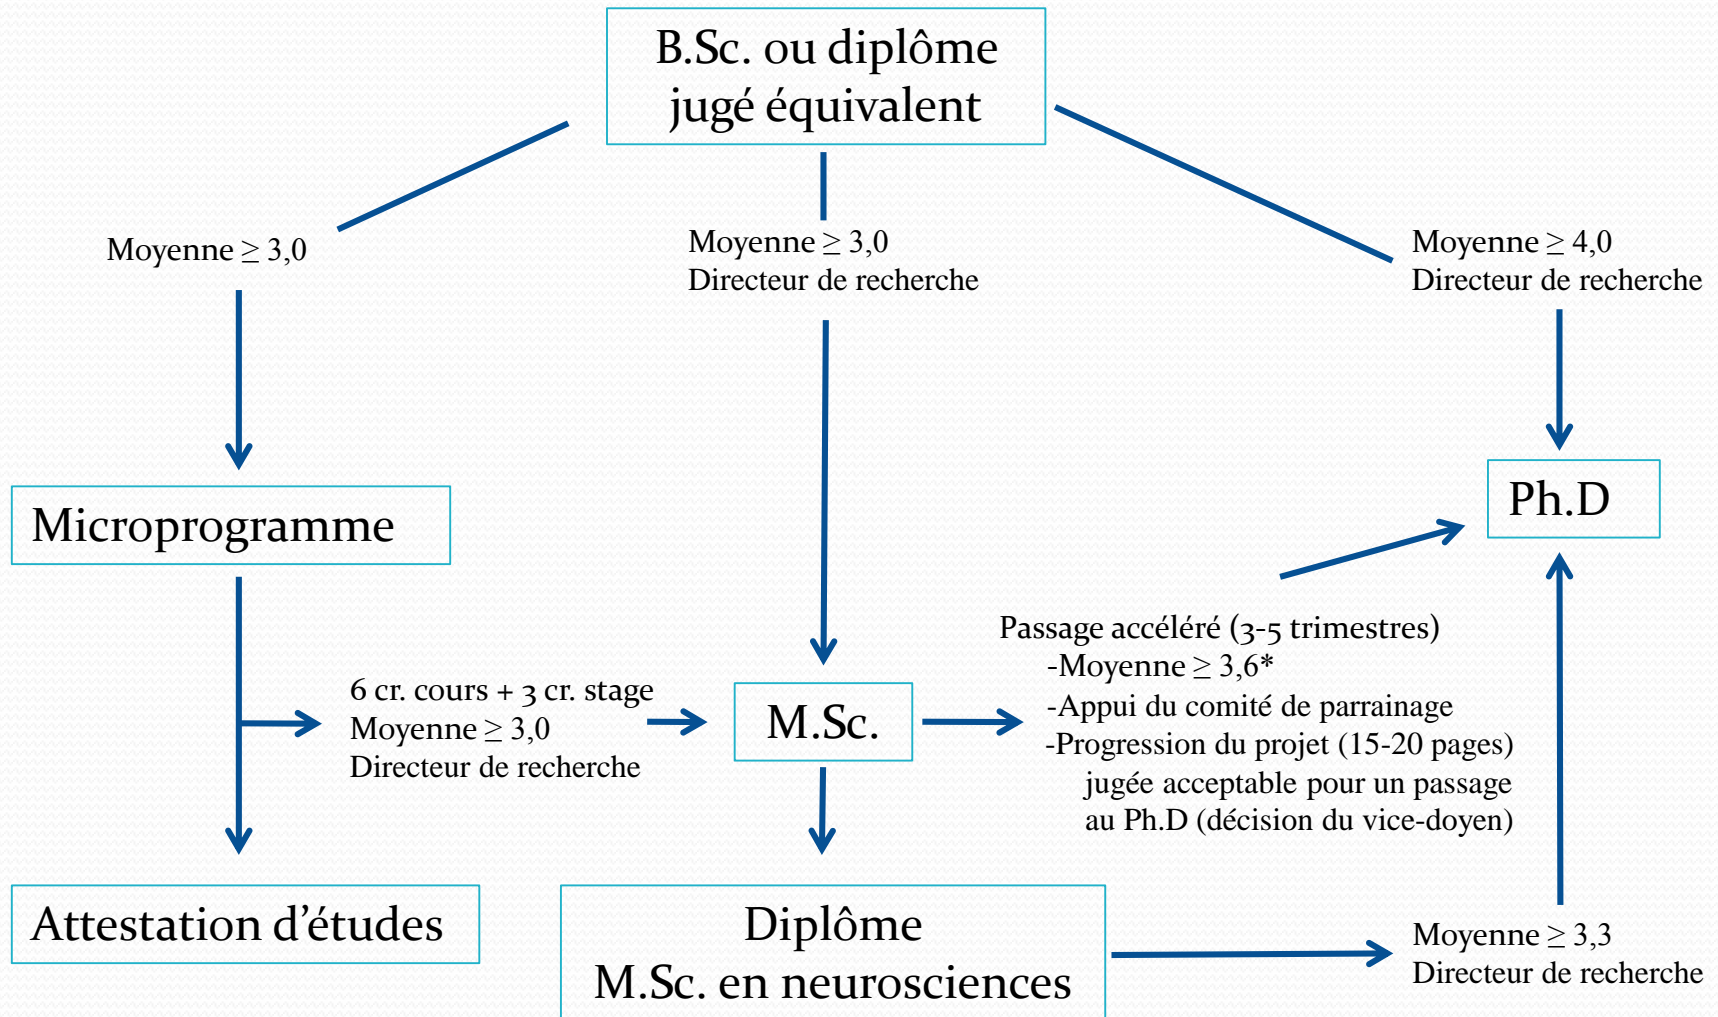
B.Sc. ou diplôme jugé équivalent

Moyenne $\geq$ 3,0

Moyenne $\geq$ 3,0
Directeur de recherche

Moyenne $\geq$ 4,0
Directeur de recherche

Microprogramme

Ph.D

Passage accéléré (3-5 trimestres)
-Moyenne $\geq$ 3,6*
-Appui du comité de parrainage
-Progression du projet (15-20 pages) jugée acceptable pour un passage au Ph.D (décision du vice-doyen)

6 cr. cours + 3 cr. stage
Moyenne $\geq$ 3,0
Directeur de recherche

M.Sc.

Attestation d'études

Diplôme
M.Sc. en neurosciences

Moyenne $\geq$ 3,3
Directeur de recherche